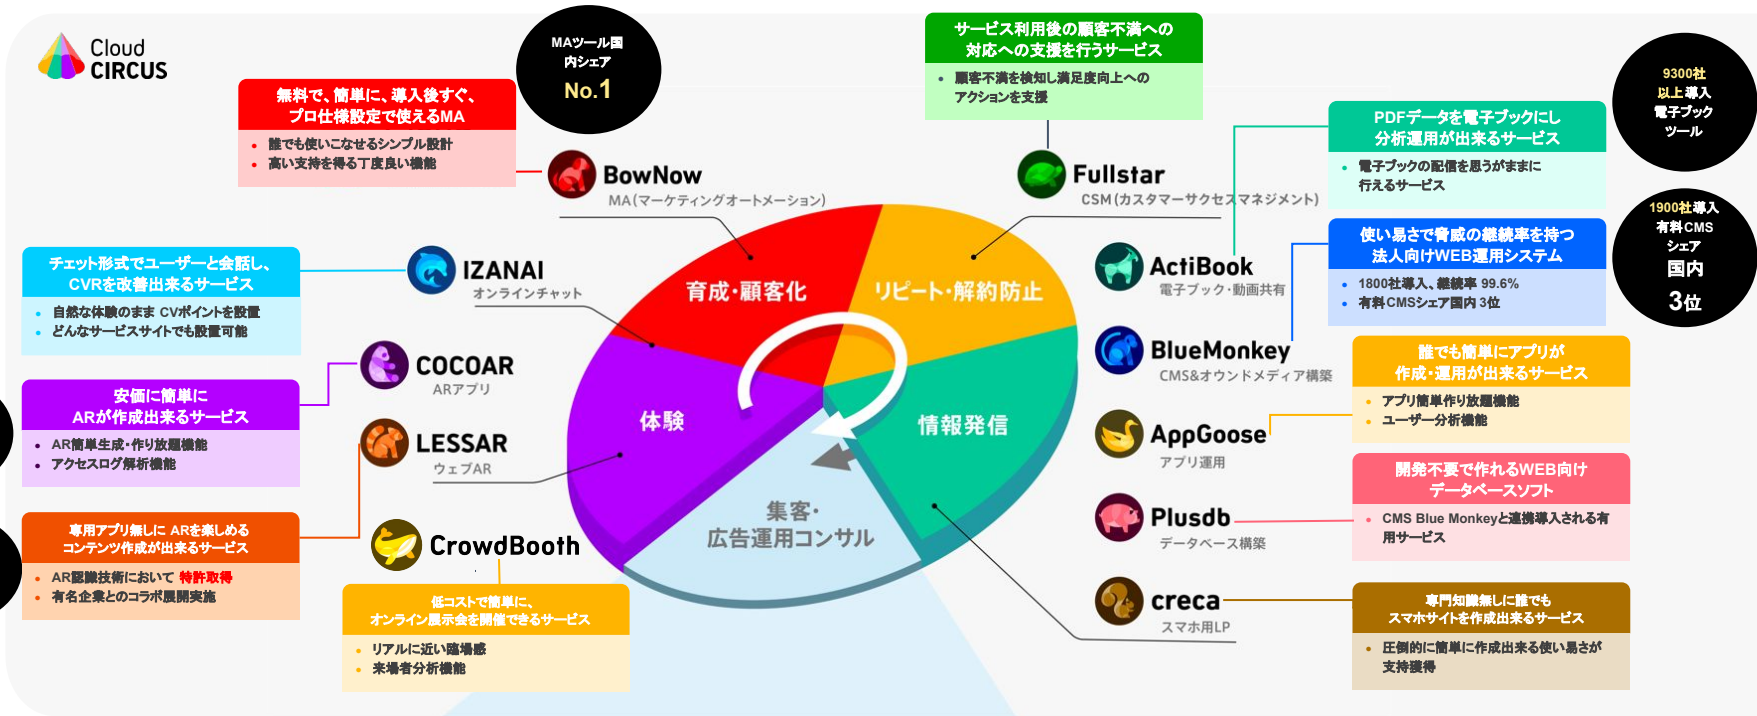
Cloud CIRCUS

MAツール国内シェア
No.1

無料で、簡単に、導入後すぐ、プロ仕様設定で使えるMA
• 誰でも使いこなせるシンプル設計
• 高い支持を得る丁度良い機能

BowNow
MA(マーケティングオートメーション)

サービス利用後の顧客不満への対応への支援を行うサービス
• 顧客不満を検知し満足度向上へのアクションを支援

Fullstar
CSM(カスタマーサクセスマネジメント)

9300社以上導入電子ブックツール

PDFデータを電子ブックにし分析運用が出来るサービス
• 電子ブックの配信を思うがままに行えるサービス

1900社導入有料CMSシェア国内3位

使い易さで脅威の継続率を持つ法人向けWEB運用システム
• 1800社導入、継続率 99.6%
• 有料CMSシェア国内3位

チェット形式でユーザーと会話し、CVRを改善出来るサービス
• 自然な体験のまま CVポイントを設置
• どんなサービスサイトでも設置可能

IZANAI
オンラインチャット

ActiBook
電子ブック・動画共有

BlueMonkey
CMS&オウンドメディア構築

COCOAR
ARアプリ

安価に簡単にARが作成出来るサービス
• AR簡単生成・作り放題機能
• アクセスログ解析機能

LESSAR
ウェブAR

専用アプリ無しに ARを楽しめるコンテンツ作成が出来るサービス
• AR認識技術において 特許取得
• 有名企業とのコラボ展開実施

CrowdBooth

低コストで簡単に、オンライン展示会を開催できるサービス
• リアルに近い臨場感
• 来場者分析機能

育成・顧客化
リピート・解約防止
体験
情報発信
集客・広告運用コンサル

AppGoose
アプリ運用

誰でも簡単にアプリが作成・運用が出来るサービス
• アプリ簡単作り放題機能
• ユーザー分析機能

Plusdb
データベース構築

開発不要で作れるWEB向けデータベースソフト
• CMS Blue Monkeyと連携導入される有用サービス

creca
スマホ用LP

専門知識無しに誰でもスマホサイトを作成出来るサービス
• 圧倒的に簡単に作成出来る使い易さが支持獲得